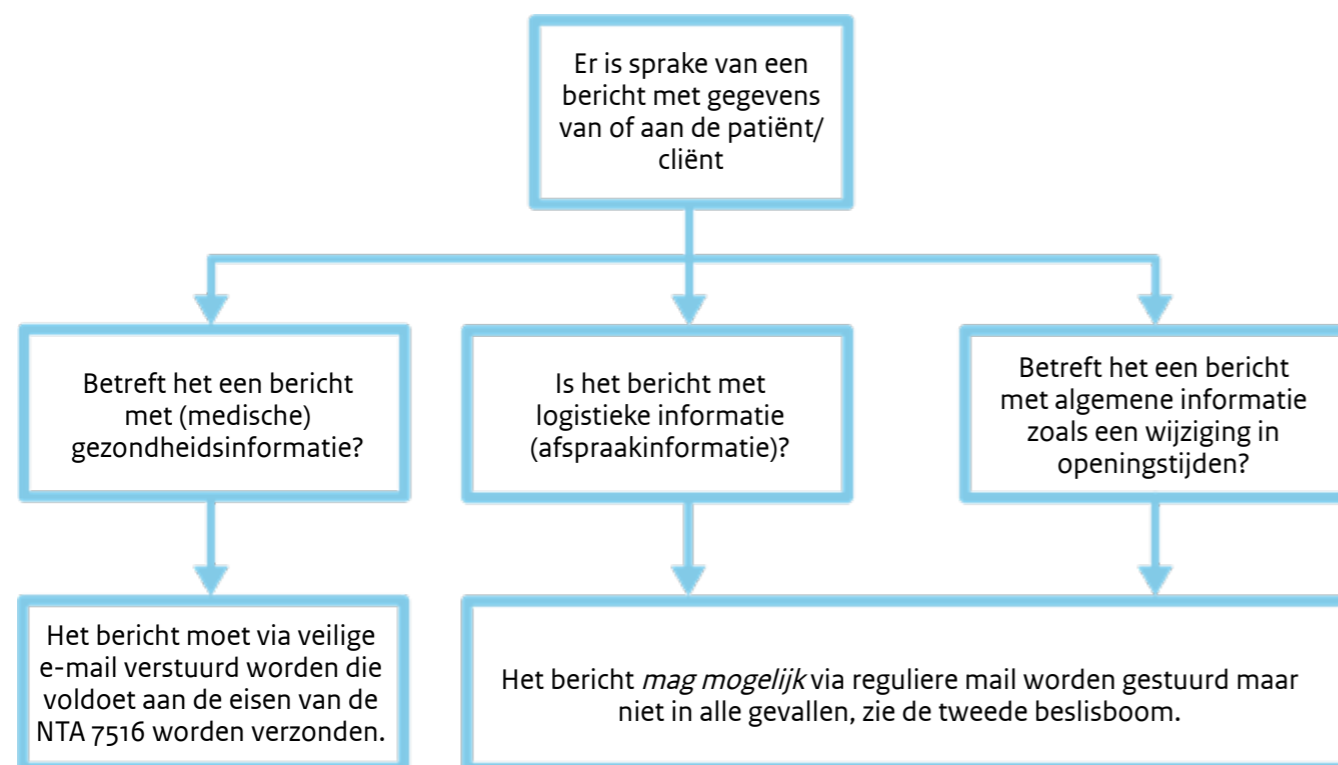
Er is sprake van een bericht met gegevens van of aan de patiënt/ cliënt

Betreft het een bericht met (medische) gezondheidsinformatie?

Is het bericht met logistieke informatie (afspraakinformatie)?

Betreft het een bericht met algemene informatie zoals een wijziging in openingstijden?

Het bericht moet via veilige e-mail verstuurd worden die voldoet aan de eisen van de NTA 7516 worden verzonden.

Het bericht *mag mogelijk* via reguliere mail worden gestuurd maar niet in alle gevallen, zie de tweede beslisboom.